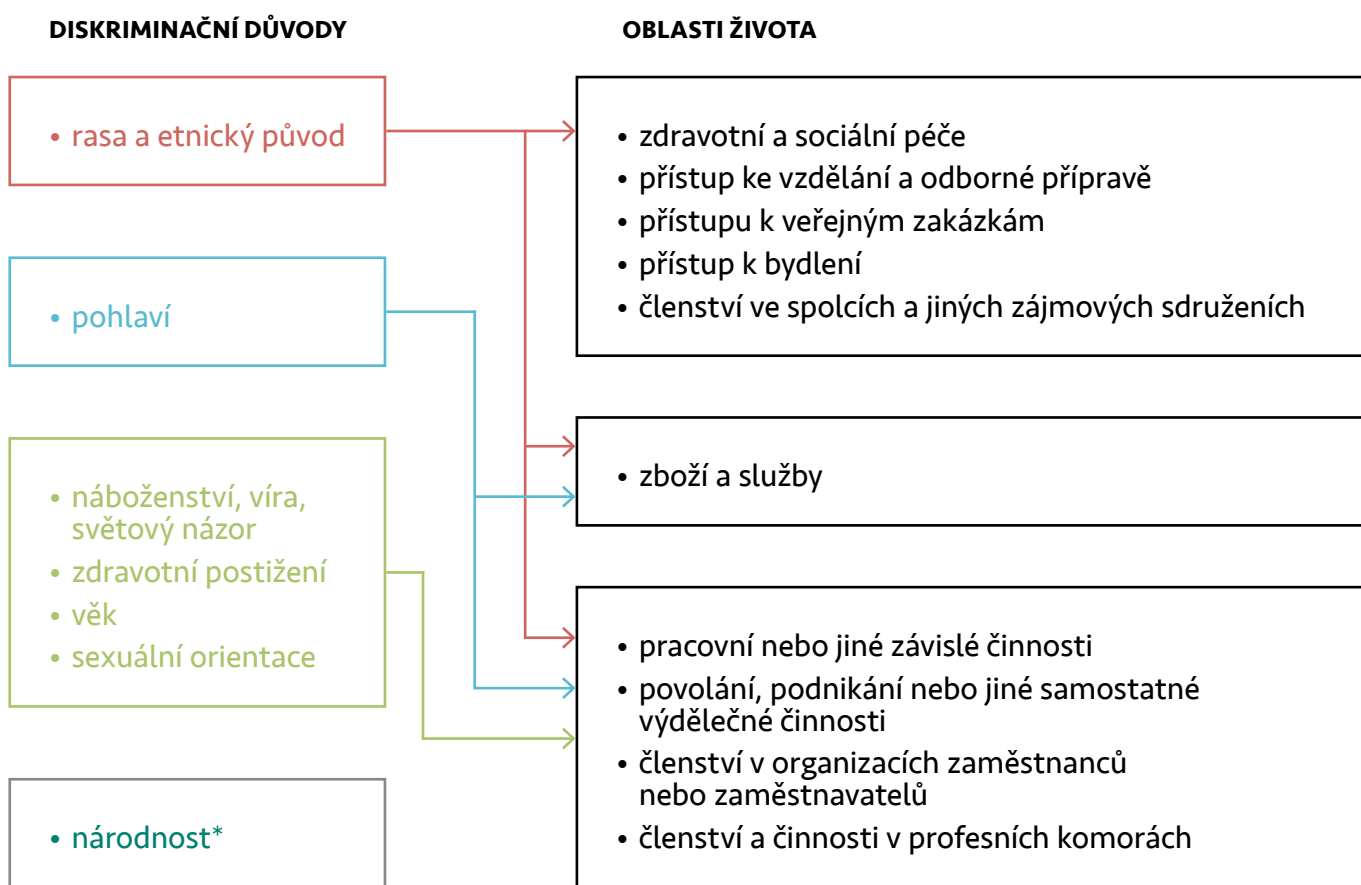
DISKRIMINAČNÍ DŮVODY

OBLASTI ŽIVOTA

• rasa a etnický původ

• pohlaví

• náboženství, víra, světový názor
• zdravotní postižení
• věk
• sexuální orientace

• národnost*

• zdravotní a sociální péče
• přístup ke vzdělání a odborné přípravě
• přístupu k veřejným zakázkám
• přístup k bydlení
• členství ve spolcích a jiných zájmových sdruženích

• zboží a služby

• pracovní nebo jiné závislé činnosti
• povolání, podnikání nebo jiné samostatné výdělečné činnosti
• členství v organizacích zaměstnanců nebo zaměstnavatelů
• členství a činnosti v profesních komorách